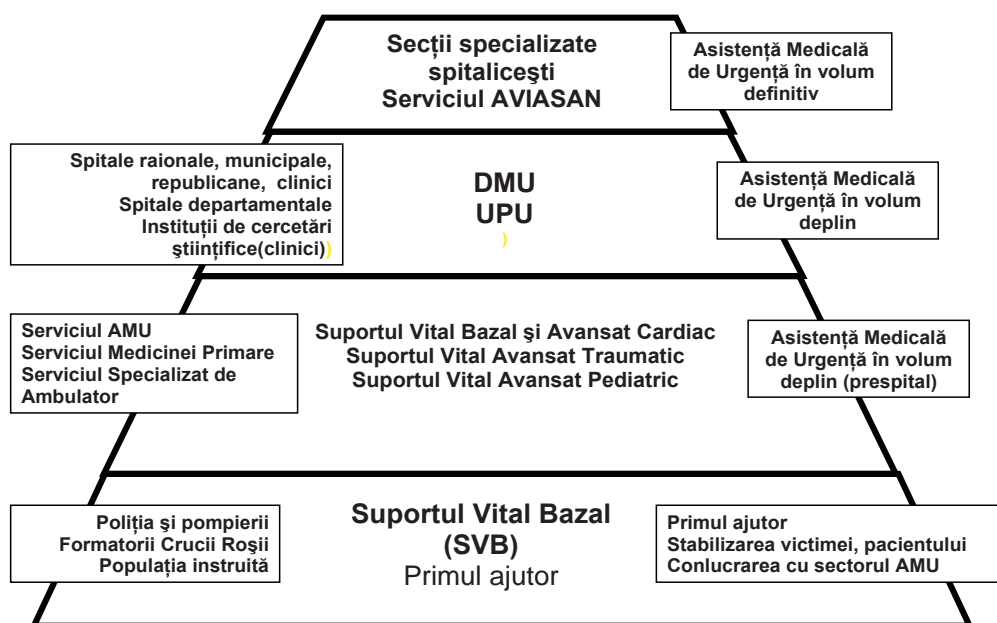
Secţii specializate spitaliceşti
Serviciul AVIASAN

Asistenţă Medicală de Urgenţă în volum definitiv

Spitale raionale, municipale, republicane, clinici
Spitale departamentale
Instituţii de cercetări ştiinţifice(clinici))

DMU
UPU
)

Asistenţă Medicală de Urgenţă în volum deplin

Serviciul AMU
Serviciul Medicinei Primare
Serviciul Specializat de Ambulator

Suportul Vital Bazal şi Avansat Cardiac
Suportul Vital Avansat Traumatic
Suportul Vital Avansat Pediatric

Asistenţă Medicală de Urgenţă în volum deplin (prespital)

Poliţia şi pompierii
Formatorii Crucii Roşii
Populaţia instruită

Suportul Vital Bazal
(SVB)
Primul ajutor

Primul ajutor
Stabilizarea victimei, pacientului
Conlucrarea cu sectorul AMU